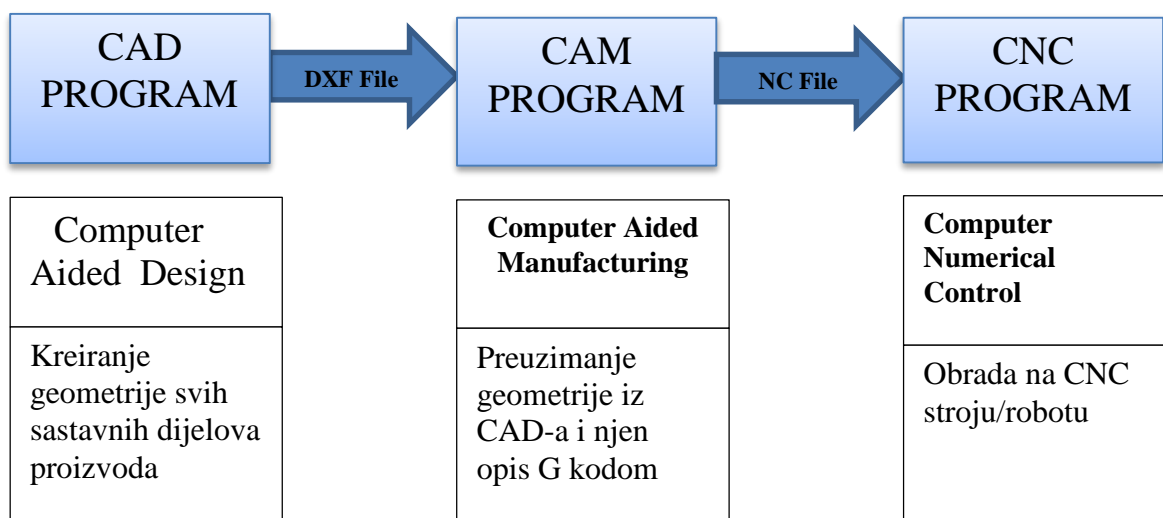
CAD PROGRAM

DXF File

CAM PROGRAM

NC File

CNC PROGRAM

Computer Aided Design

Kreiranje geometrije svih sastavnih dijelova proizvoda

**Computer Aided Manufacturing**

Preuzimanje geometrije iz CAD-a i njen opis G kodom

**Computer Numerical Control**

Obrada na CNC stroju/robotu